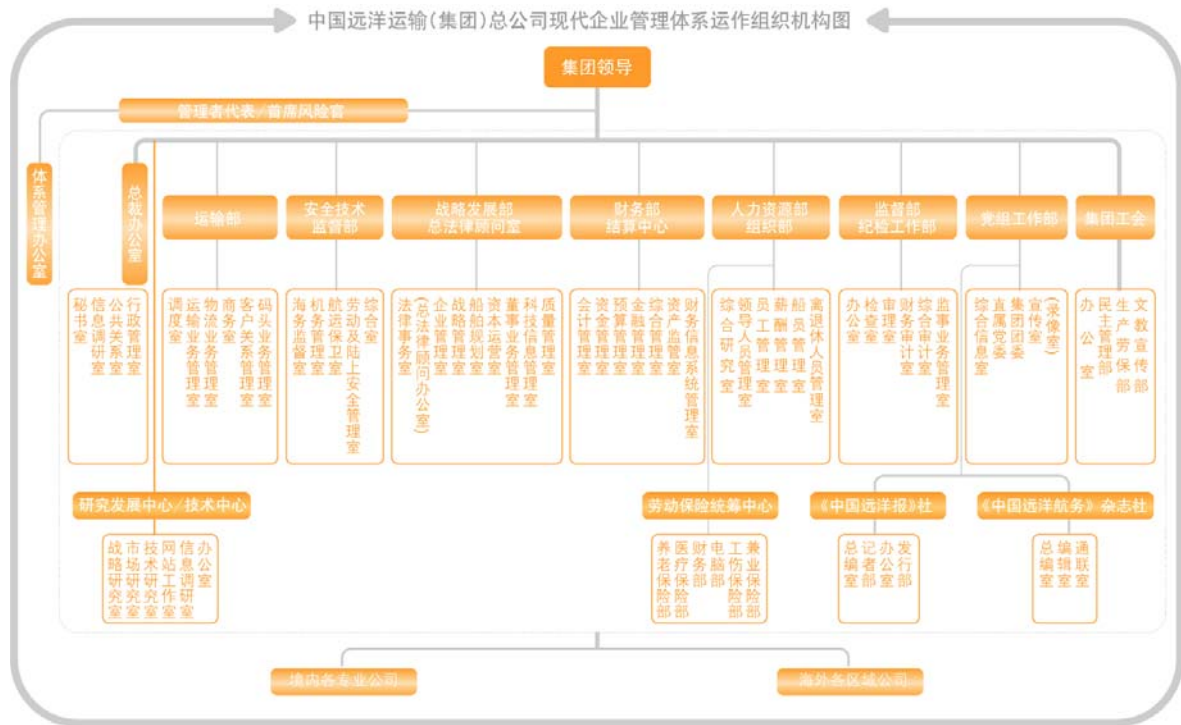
中国远洋运输(集团)总公司现代企业管理体系运作组织机构图

集团领导

管理者代表/首席风险官

体系管理办公室

总裁办公室

行政管理室
公共关系室
信息调研室
秘书室

运输部

码头业务管理室
客户关系管理室
商务室
物流业务管理室
运输业务管理室
调度室

安全技术监督部

综合室
劳动及陆上安全管理室
航运保卫室
机务监督室
海务监督室

战略发展部
总法律顾问室

质量管理室
科技信息管理室
董事业务管理室
资本运营室
船舶规划室
战略管理室
企业管理室
(总法律顾问办公室)
法律事务室

财务部
结算中心

财务信息系统管理室
资产监管室
综合管理室
金融管理室
预算管理室
资金管理室
会计管理室

人力资源部
组织部

离退休人员管理室
船员管理室
薪酬管理室
员工管理室
领导人员管理室
综合研究室

监督部
纪检工作部

监事业务管理室
综合审计室
财务审计室
审查室
检查室
办公室

党组工作部

宣传室(统战室)
集团团委
直属党委
综合信息室

集团工会

文教宣传部
生产劳保部
民主管理部
办公室

研究发展中心/技术中心

办公室
信息调研室
网站工作室
技术研究室
市场研究室
战略研究室

劳动保险统筹中心

兼业保险部
工伤保险部
电脑部
财务部
医疗保险部
养老保险部

《中国远洋报》社

发行部
办公室
记者部
总编室

《中国远洋航务》杂志社

通联室
编辑室
总编室

境内各专业公司

海外各区域公司